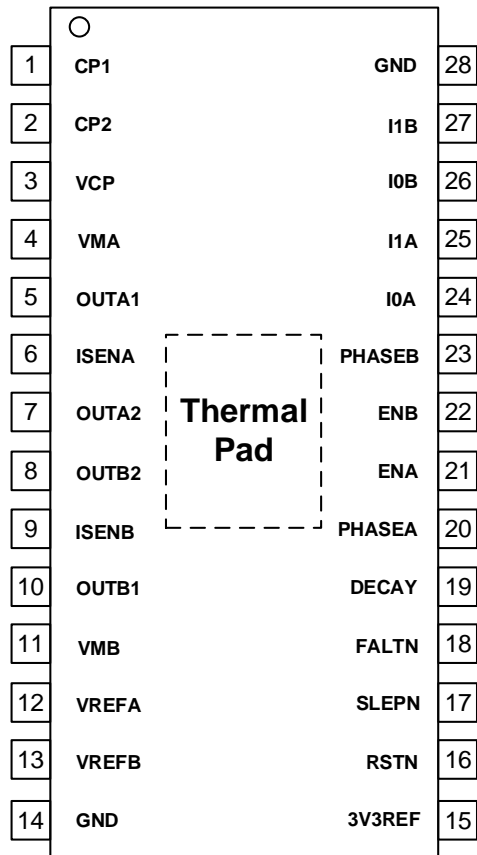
1 CP1
2 CP2
3 VCP
4 VMA
5 OUTA1
6 ISENA
7 OUTA2
8 OUTB2
9 ISENB
10 OUTB1
11 VMB
12 VREFA
13 VREFB
14 GND

Thermal Pad

GND 28
I1B 27
I0B 26
I1A 25
I0A 24
PHASEB 23
ENB 22
ENA 21
PHASEA 20
DECAY 19
FALTN 18
SLEPN 17
RSTN 16
3V3REF 15